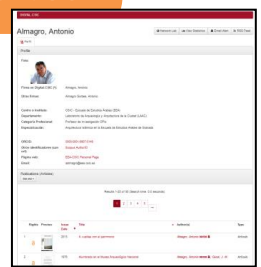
Almagro, Antonio

Perfil

Foto

Firma en Digital.CSIC: Almagro, Antonio
Otras firmas: Almagro Gorbea, Antonio

Centro o instituto: CSIC - Escuela de Estudios Árabes (EEA)
Departamento:
Categoría Profesional: Profesor de Investigación OPIs
Especialización:

ORCID:
Otros identificadores:
Página web:
Email:

Publicaciones (Artículos)

Resultados 1-20 de 46

1 2 3

Registro | Preview | Fecha | Título | Author(s) | Tipo

1 | | 2015 | | Almagro, Antonio | artículo

2 | | 2015 | | Almagro, Antonio | artículo